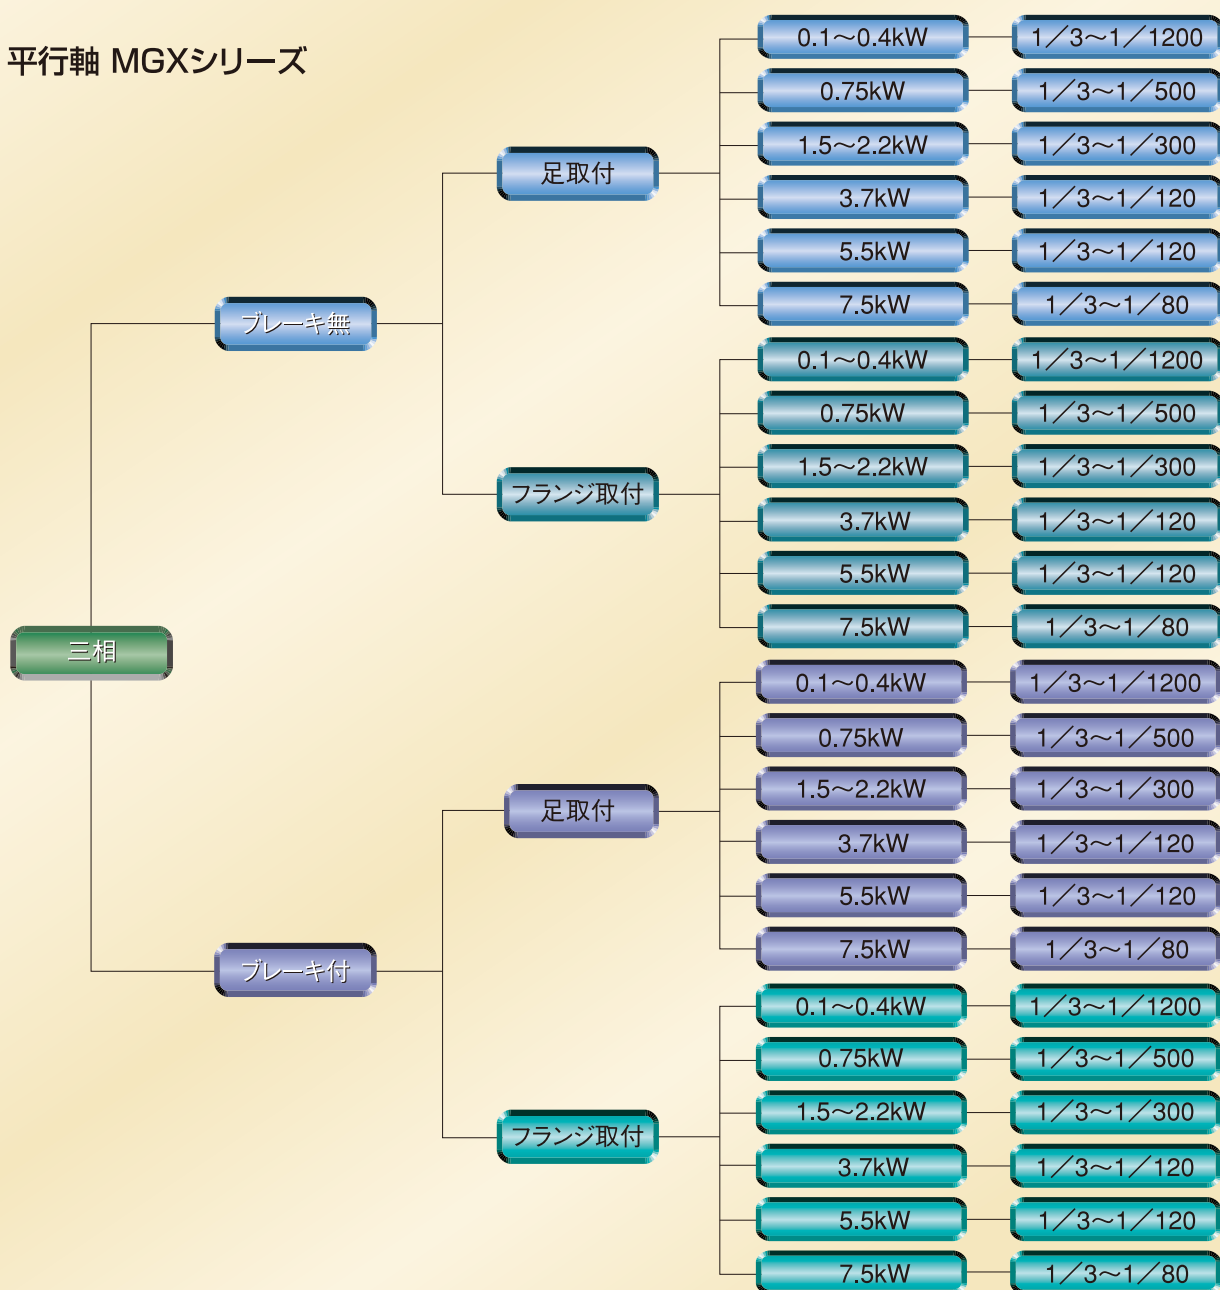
平行軸 MGXシリーズ

三相

ブレーキ無

足取付

0.1〜0.4kW 1／3〜1／1200
0.75kW 1／3〜1／500
1.5〜2.2kW 1／3〜1／300
3.7kW 1／3〜1／120
5.5kW 1／3〜1／120
7.5kW 1／3〜1／80

フランジ取付

0.1〜0.4kW 1／3〜1／1200
0.75kW 1／3〜1／500
1.5〜2.2kW 1／3〜1／300
3.7kW 1／3〜1／120
5.5kW 1／3〜1／120
7.5kW 1／3〜1／80

ブレーキ付

足取付

0.1〜0.4kW 1／3〜1／1200
0.75kW 1／3〜1／500
1.5〜2.2kW 1／3〜1／300
3.7kW 1／3〜1／120
5.5kW 1／3〜1／120
7.5kW 1／3〜1／80

フランジ取付

0.1〜0.4kW 1／3〜1／1200
0.75kW 1／3〜1／500
1.5〜2.2kW 1／3〜1／300
3.7kW 1／3〜1／120
5.5kW 1／3〜1／120
7.5kW 1／3〜1／80